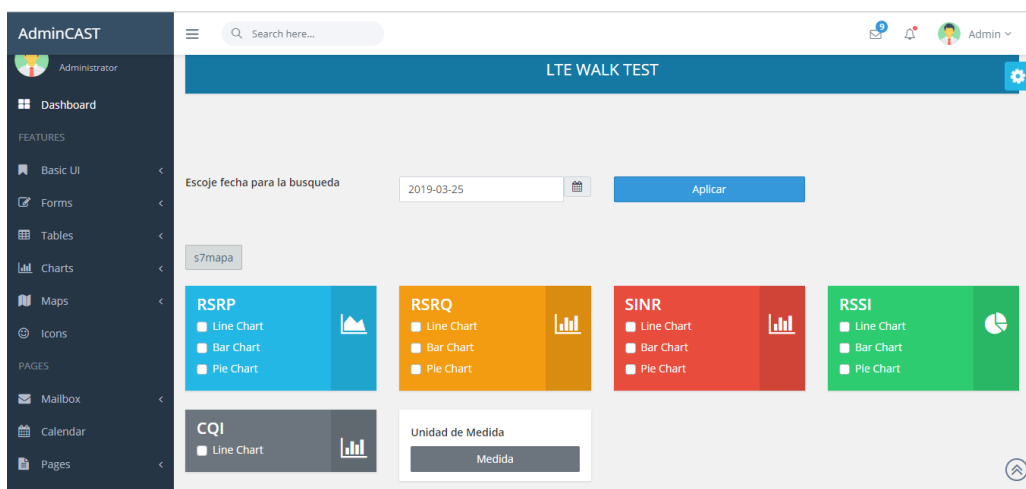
AdminCAST

Search here...

9

Admin

Administrator

Dashboard

FEATURES

Basic UI

Forms

Tables

Charts

Maps

Icons

PAGES

Mailbox

Calendar

Pages

LTE WALK TEST

Escoje fecha para la busqueda

2019-03-25

Aplicar

s7mapa

RSRP
Line Chart
Bar Chart
Pie Chart

RSRQ
Line Chart
Bar Chart
Pie Chart

SINR
Line Chart
Bar Chart
Pie Chart

RSSI
Line Chart
Bar Chart
Pie Chart

CQI
Line Chart

Unidad de Medida

Medida